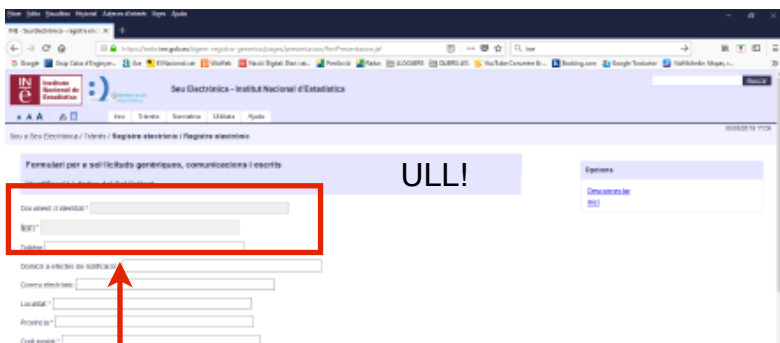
Fitxer Edita Visualitza Historial Adreces d'interès Eines Ajuda

INE - Seu Electrònica - registre.ine ×

https://sede.ine.gob.es/ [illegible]

Institut Nacional d'Estadística

Seu Electrònica – Institut Nacional d'Estadística

Buscar

Inici Tràmits Normativa Utilitats Ajuda

Seu a Seu Electrònica / Tràmits / Registre electrònic / Registre electrònic

Formulari per a sol·licituds genèriques, comunicacions i escrits

ULL!

Opcions

Document d'identitat *

Nom *

Cognom

Domicili a efectes de notificació

Correu electrònic

Localitat *

Província *

Codi postal *